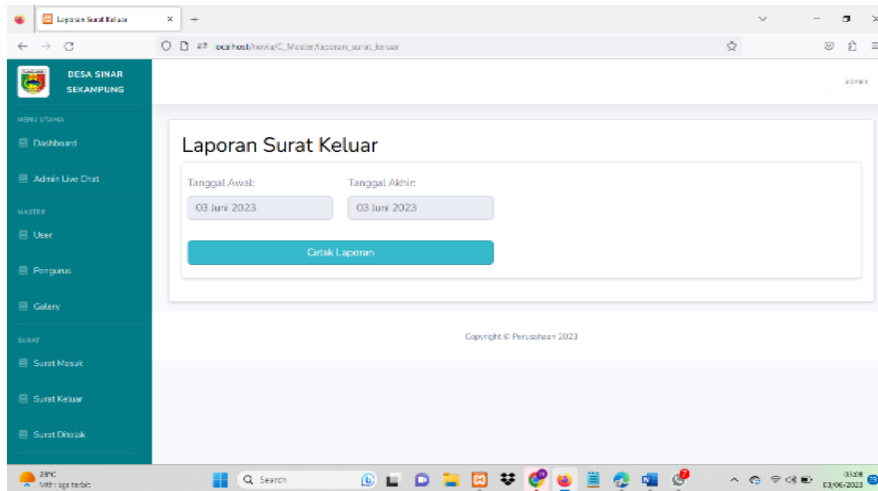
Laporan Surat Keluar
localhost/nevia/C_Master/laporan_surat_keluar

DESA SINAR SEKAMPUNG

admin

MENU UTAMA
Dashboard
Admin Live Chat
MASTER
User
Pengurus
Galery
SURAT
Surat Masuk
Surat Keluar
Surat Ditolak

Laporan Surat Keluar

Tanggal Awal:
03 Juni 2023
Tanggal Akhir:
03 Juni 2023

Cetak Laporan

Copyright © Perusahaan 2023

28°C
Matahari terbit

Search

03:08
03/06/2023